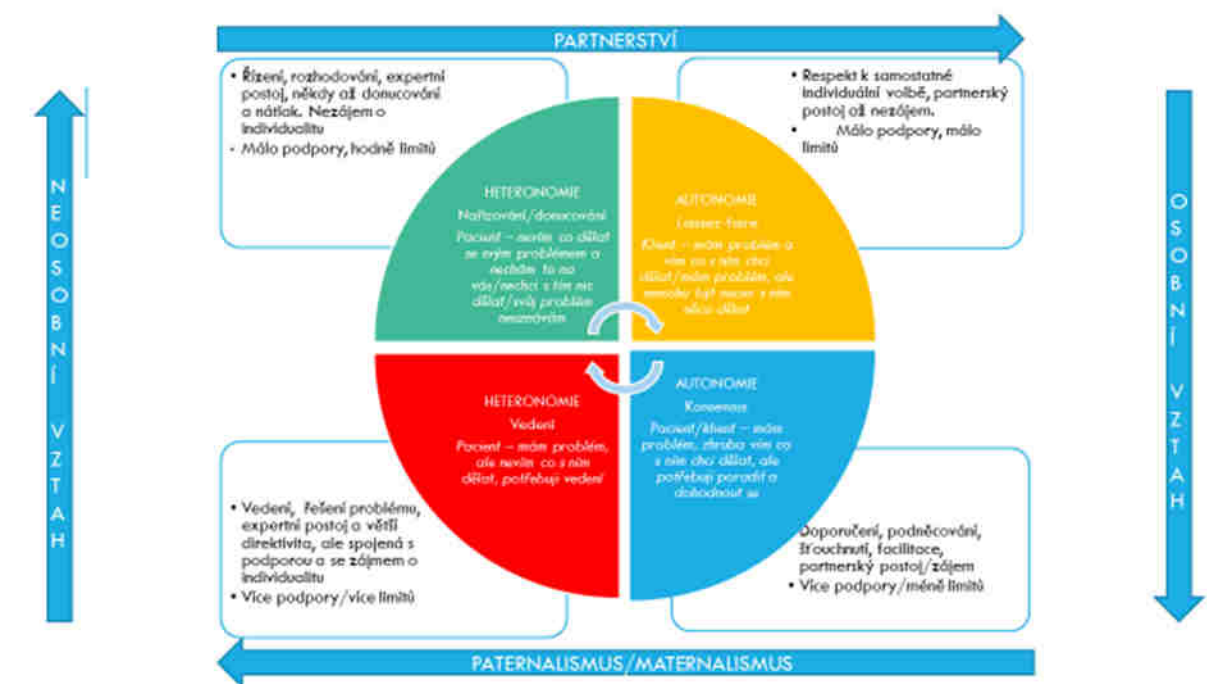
PARTNERSTVÍ

- Řízení, rozhodování, expertní postoj, někdy až donucování a nátlak. Nezájem o individualitu
- Málo podpory, hodně limitů

- Respekt k samostatné individuální volbě, partnerský postoj až nezájem.
- Málo podpory, málo limitů

NEOSOBNÍ VZTAH

OSOBNÍ VZTAH

HETERONOMIE
Nařizování/donucování
Pacient – nevím co dělat se svým problémem a nechám to na vás/nechci s tím nic dělat/svůj problém neuznávám

AUTONOMIE
Laissez faire
Klient – mám problém a vím co s ním chci dělat/mám problém, ale nemohu čekat nic s ním něco dělat

HETERONOMIE
Vedení
Pacient – mám problém, ale nevím co s ním dělat, potřebuji vedení

AUTONOMIE
Konsensus
Pacient/klient – mám problém, zhruba vím co s ním chci dělat, ale potřebuji poradit a dohodnout se

- Vedení, řešení problému, expertní postoj a větší direktivita, ale spojená s podporou a se zájmem o individualitu
- Více podpory/více limitů

Doporučení, podněcování, šťouchnutí, facilitace, partnerský postoj/zájem
- Více podpory/méně limitů

PATERNALISMUS/MATERNALISMUS